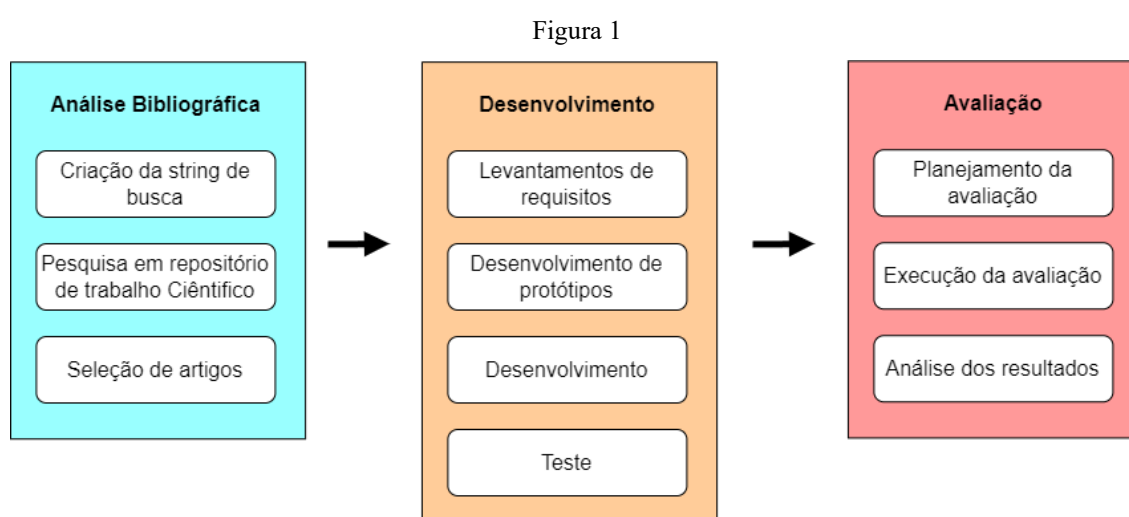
Figura 1

Análise Bibliográfica

Criação da string de busca

Pesquisa em repositório de trabalho Ciêntifico

Seleção de artigos

Desenvolvimento

Levantamentos de requisitos

Desenvolvimento de protótipos

Desenvolvimento

Teste

Avaliação

Planejamento da avaliação

Execução da avaliação

Análise dos resultados